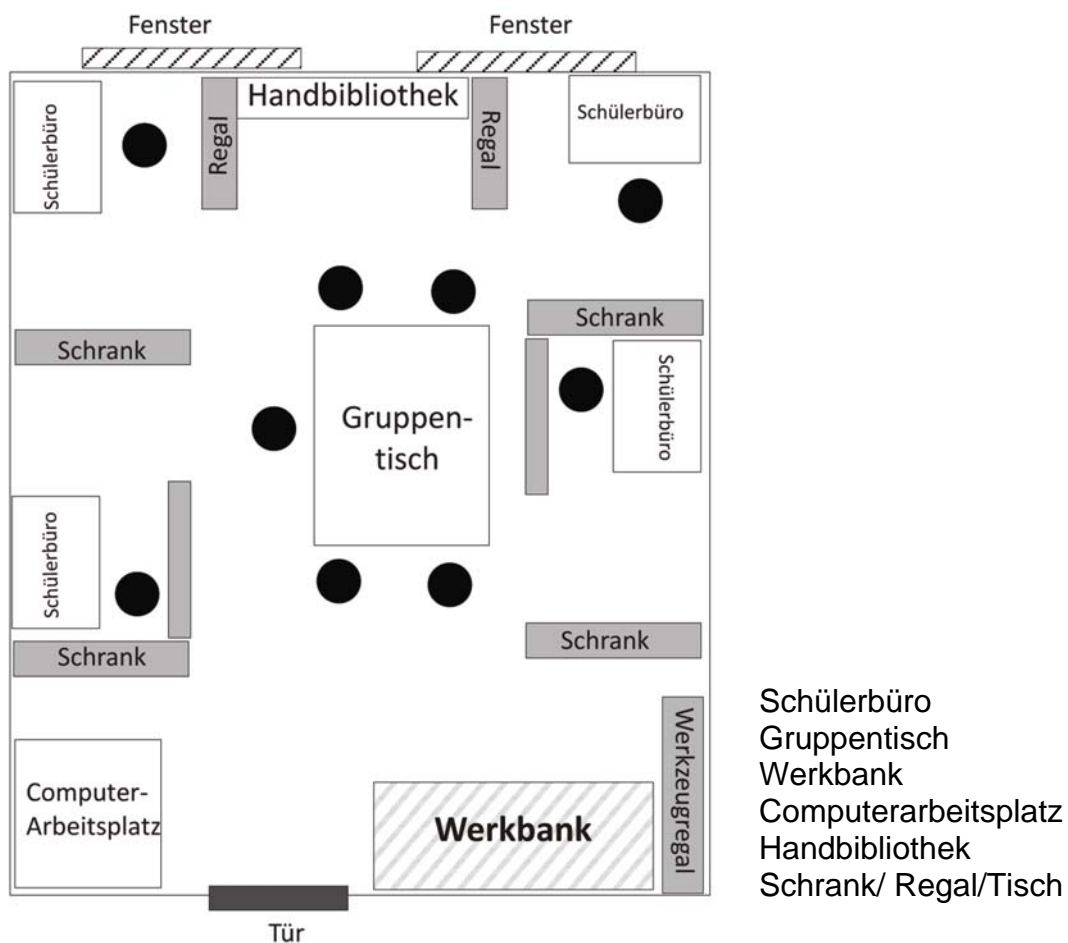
Fenster
Fenster
Schülerbüro
Regal
Handbibliothek
Regal
Schülerbüro
Schrank
Schrank
Gruppentisch
Schülerbüro
Schülerbüro
Schrank
Schrank
Computer-Arbeitsplatz
Werkbank
Werkzeugregal
Tür

Schülerbüro
Gruppentisch
Werkbank
Computerarbeitsplatz
Handbibliothek
Schrank/ Regal/Tisch